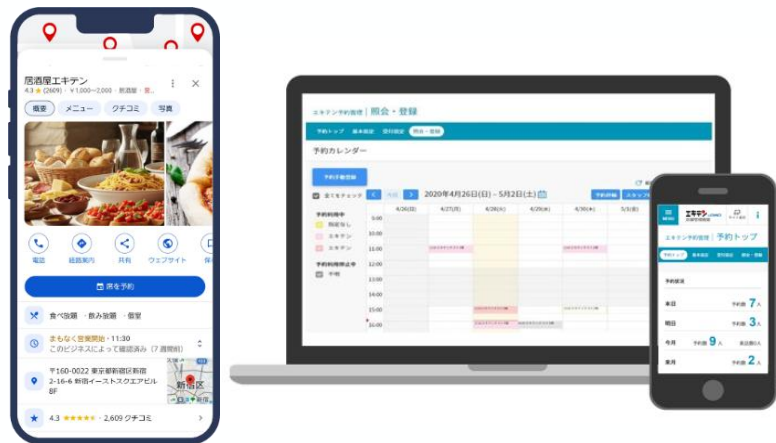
居酒屋エキテン
4.3 ★ (2609) · ¥1,000～2,000 · 居酒屋 · 営

概要
メニュー
クチコミ
写真

電話
経路案内
共有
ウェブサイト
保

席を予約

食べ放題 · 飲み放題 · 個室

まもなく営業開始 · 11:30
このビジネスによって確認済み（7 週間前）

〒160-0022 東京都新宿区新宿 2-16-6 新宿イーストスクエアビル 8F

新宿区

4.3 ★★★★★ · 2,609 クチコミ

エキテン予約管理 | 照会・登録

予約トップ
基本設定
受付設定
照会・登録

予約カレンダー

予約手動登録

全てをチェック
今日
2020年4月26日(日)～5月2日(土)
予約詳細
スタッフ

予約利用中
指定なし
エキテン
エキテン
予約利用停止中
手動

4/26(日)
4/27(月)
4/28(火)
4/29(水)
4/30(木)
5/1(金)

9:00
10:00
11:00
12:00
13:00
14:00
15:00
16:00

エキテン
エキテン予約管理 | 予約トップ

予約トップ
基本設定
受付設定
照会・登録

予約状況
本日 予約数 7 人
明日 予約数 3 人
今月 予約数 9 人
来月 予約数 2 人